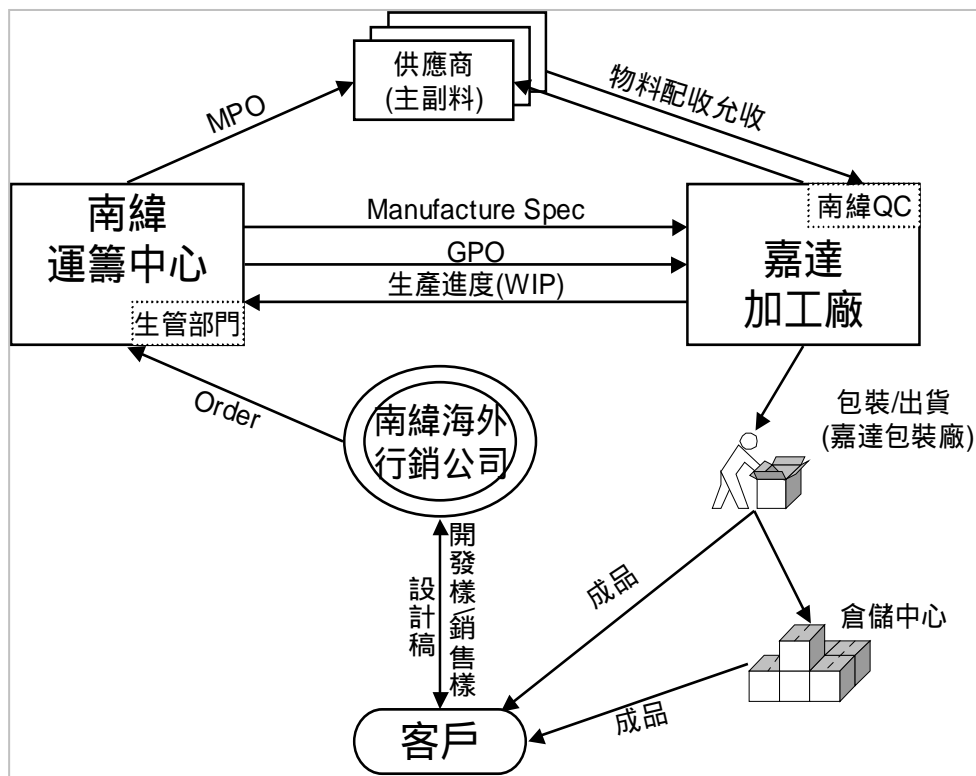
供應商
(主副料)

MPO

物料配收允收

南緯
運籌中心

生管部門

Manufacture Spec

GPO

生產進度(WIP)

南緯QC

嘉達
加工廠

Order

南緯海外
行銷公司

包裝/出貨
(嘉達包裝廠)

設計稿

開發樣/銷售樣

成品

倉儲中心

成品

客戶